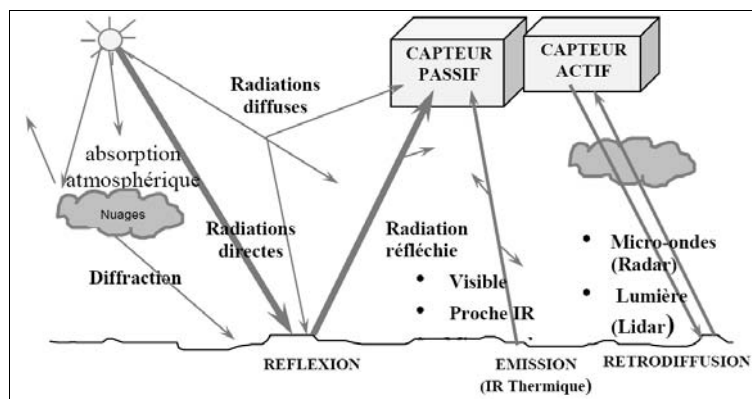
CAPTEUR PASSIF

CAPTEUR ACTIF

Radiations diffuses

absorption atmosphérique

Nuages

Radiations directes

Diffraction

Radiation réfléchie

• Visible

• Proche IR

• Micro-ondes (Radar)

• Lumière (Lidar)

REFLEXION

EMISSION (IR Thermique)

RETRODIFFUSION